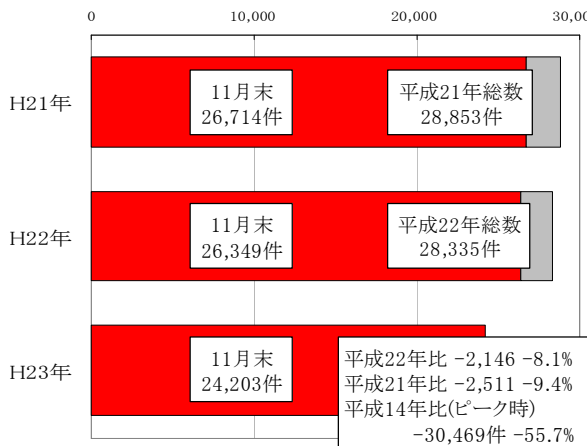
0
10,000
20,000
30,00

H21年
11月末
26,714件
平成21年総数
28,853件

H22年
11月末
26,349件
平成22年総数
28,335件

H23年
11月末
24,203件
平成22年比 -2,146 -8.1%
平成21年比 -2,511 -9.4%
平成14年比(ピーク時)
-30,469件 -55.7%